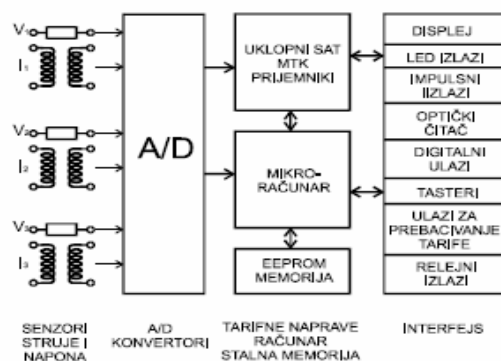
$V_1$
$I_1$
$V_2$
$I_2$
$V_3$
$I_3$

A/D

UKLOPNI SAT MTK PRIJEMNIK

MIKRO-RAČUNAR

EEPROM MEMORIJA

DISPLEJ
LED IZLAZ
IMPULSNI IZLAZI
OPTIČKI ČITAČ
DIGITALNI ULAZI
TASTERI
ULAZI ZA PREBACIVANJE TARIFE
RELEJNI IZLAZI

SENZORI STRUJE I NAPONA
A/D KONVERTORI
TARIFNE NAPRAVE RAČUNAR STALNA MEMORIJA
INTERFEJS